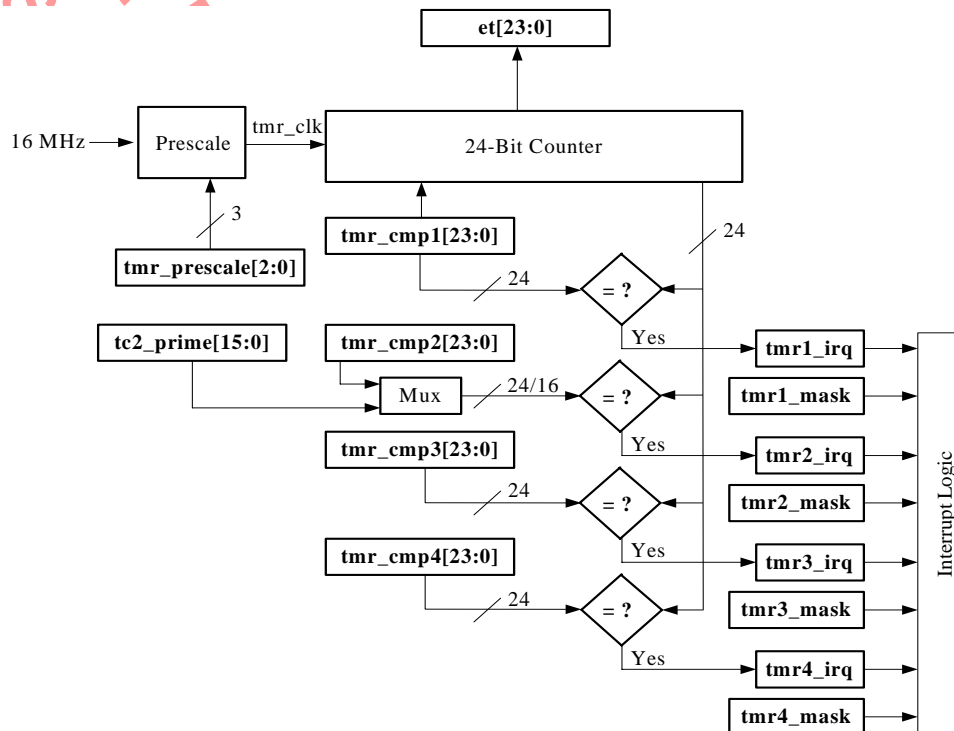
et[23:0]

16 MHz

Prescale

tmr_clk

24-Bit Counter

3

tmr_prescale[2:0]

tmr_cmp1[23:0]

24

24

= ?

Yes

tmr1_irq

tc2_prime[15:0]

tmr_cmp2[23:0]

Mux

24/16

= ?

tmr1_mask

Yes

tmr2_irq

tmr_cmp3[23:0]

24

= ?

tmr2_mask

Yes

tmr3_irq

tmr_cmp4[23:0]

24

= ?

tmr3_mask

Yes

tmr4_irq

tmr4_mask

Interrupt Logic